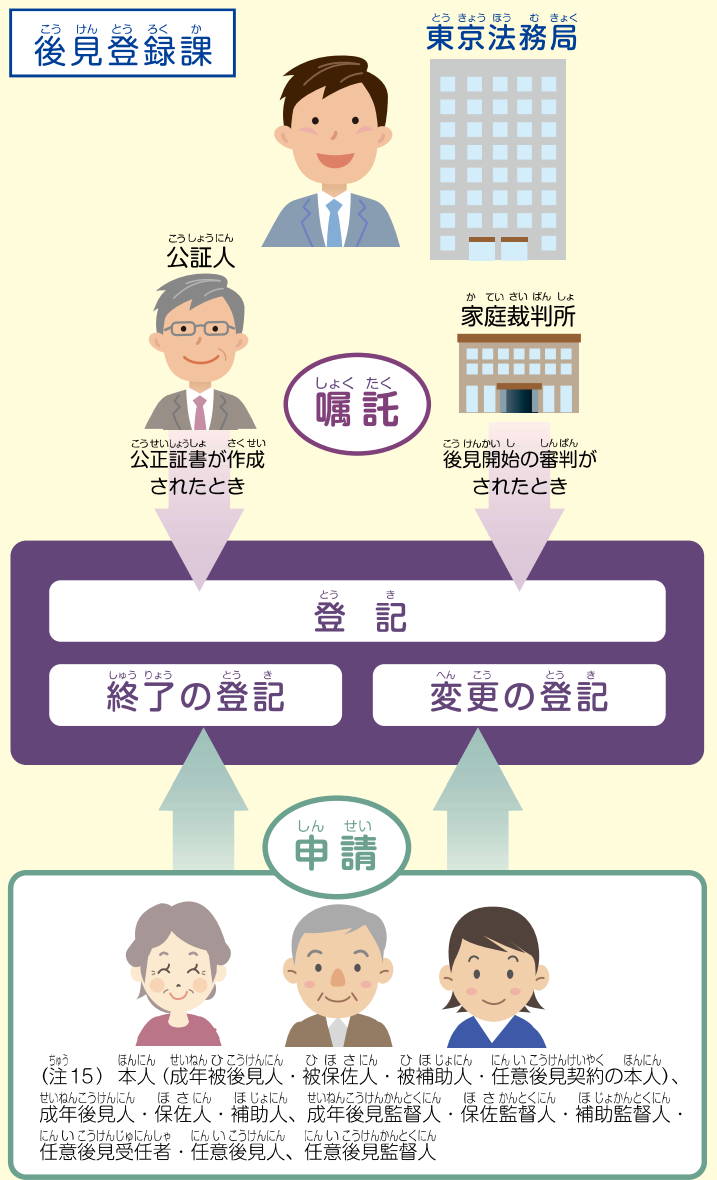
後見登録課

東京法務局

公証人

家庭裁判所

嘱託

公正証書が作成されたとき

後見開始の審判がされたとき

登記

終了の登記

変更の登記

申請

（注15） 本人（成年被後見人・被保佐人・被補助人・任意後見契約の本人）、成年後見人・保佐人・補助人、成年後見監督人・保佐監督人・補助監督人・任意後見受任者・任意後見人、任意後見監督人